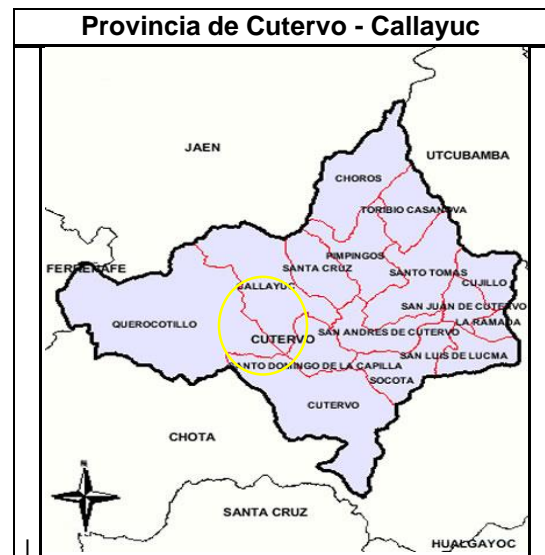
Provincia de Cutervo - Callayuc

JAEN
UTCUBAMBA
CHOROS
TORIBIO CASANOVA
FERREÑAFE
PIMPINGOS
SANTA CRUZ
SANTO TOMAS
CUJILLO
CALLAYUC
SAN JUAN DE CUTERVO
QUEROCOTILLO
LA RAMADA
SAN ANDRES DE CUTERVO
CUTERVO
SAN LUIS DE LUCMA
SANTO DOMINGO DE LA CAPILLA
SOCOTA
CUTERVO
CHOTA
N
SANTA CRUZ
HUALGAYOC